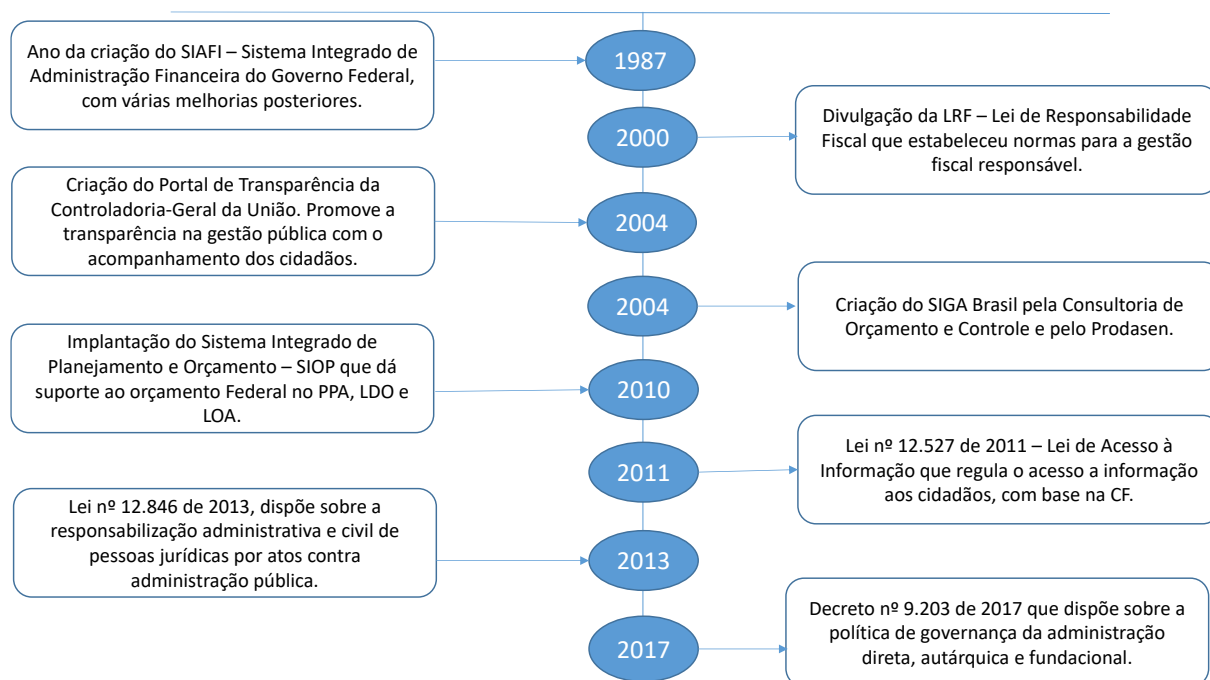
Ano da criação do SIAFI – Sistema Integrado de Administração Financeira do Governo Federal, com várias melhorias posteriores.

1987

2000

Divulgação da LRF – Lei de Responsabilidade Fiscal que estabeleceu normas para a gestão fiscal responsável.

Criação do Portal de Transparência da Controladoria-Geral da União. Promove a transparência na gestão pública com o acompanhamento dos cidadãos.

2004

2004

Criação do SIGA Brasil pela Consultoria de Orçamento e Controle e pelo Prodasen.

Implantação do Sistema Integrado de Planejamento e Orçamento – SIOP que dá suporte ao orçamento Federal no PPA, LDO e LOA.

2010

2011

Lei nº 12.527 de 2011 – Lei de Acesso à Informação que regula o acesso a informação aos cidadãos, com base na CF.

Lei nº 12.846 de 2013, dispõe sobre a responsabilização administrativa e civil de pessoas jurídicas por atos contra administração pública.

2013

2017

Decreto nº 9.203 de 2017 que dispõe sobre a política de governança da administração direta, autárquica e fundacional.